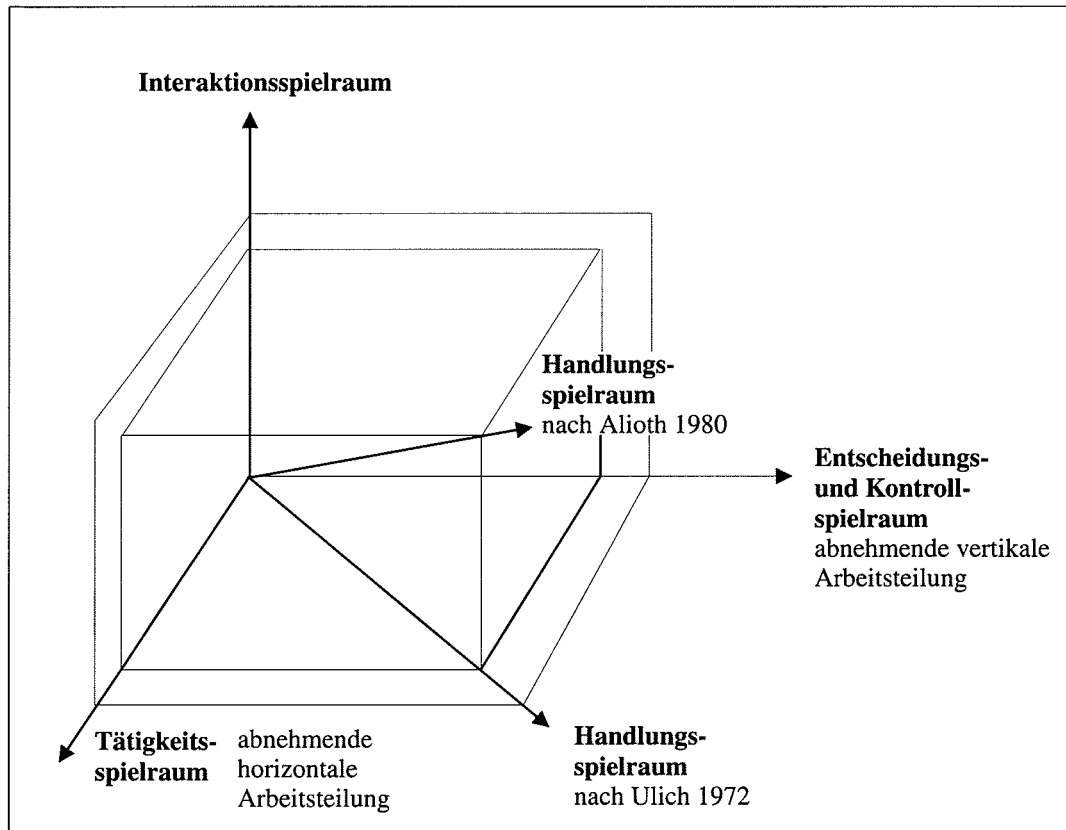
Interaktionsspielraum

Handlungsspielraum
nach Alioth 1980

Entscheidungs- und Kontrollspielraum
abnehmende vertikale Arbeitsteilung

Tätigkeitsspielraum
abnehmende horizontale Arbeitsteilung

Handlungsspielraum
nach Ulich 1972